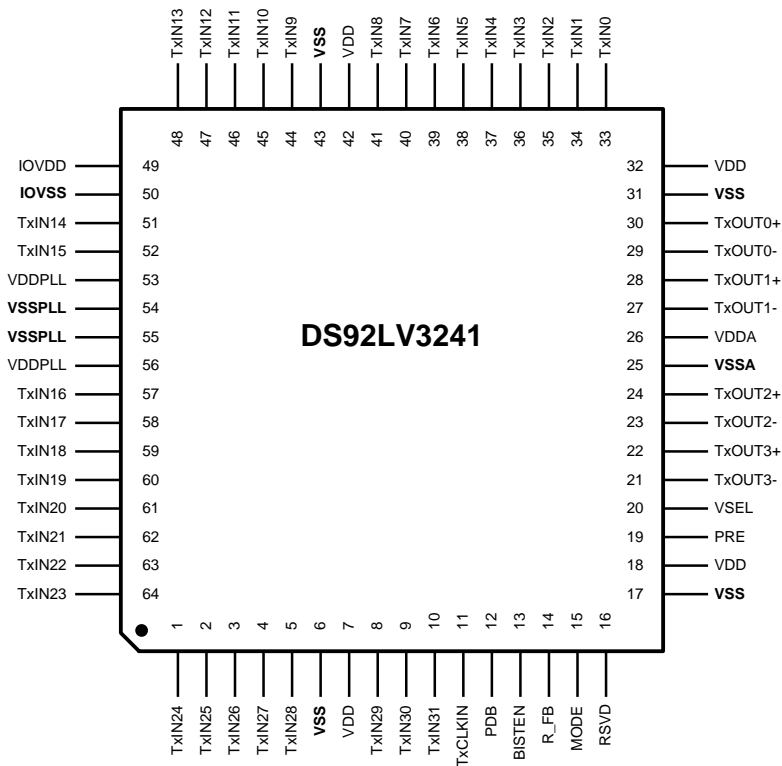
TxIN13 TxIN12 TxIN11 TxIN10 TxIN9 VSS VDD TxIN8 TxIN7 TxIN6 TxIN5 TxIN4 TxIN3 TxIN2 TxIN1 TxIN0

48 47 46 45 44 43 42 41 40 39 38 37 36 35 34 33

IOVDD 49
IOVSS 50
TxIN14 51
TxIN15 52
VDDPLL 53
VSSPLL 54
VSSPLL 55
VDDPLL 56
TxIN16 57
TxIN17 58
TxIN18 59
TxIN19 60
TxIN20 61
TxIN21 62
TxIN22 63
TxIN23 64

DS92LV3241

32 VDD
31 VSS
30 TxOUT0+
29 TxOUT0-
28 TxOUT1+
27 TxOUT1-
26 VDDA
25 VSSA
24 TxOUT2+
23 TxOUT2-
22 TxOUT3+
21 TxOUT3-
20 VSEL
19 PRE
18 VDD
17 VSS

1 2 3 4 5 6 7 8 9 10 11 12 13 14 15 16

TxIN24 TxIN25 TxIN26 TxIN27 TxIN28 VSS VDD TxIN29 TxIN30 TxIN31 TxCLKIN PDB BISTEN R_FB MODE RSVD